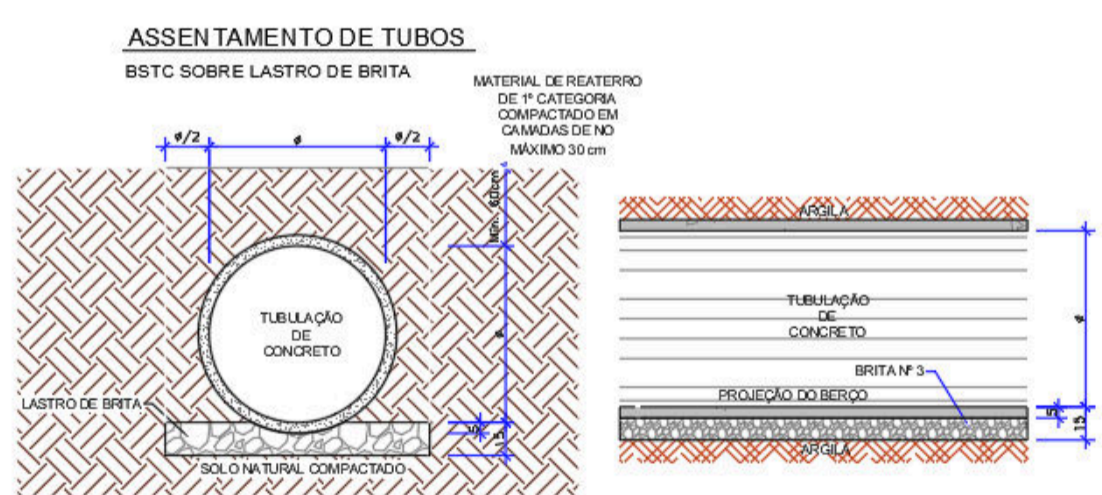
ASSENTAMENTO DE TUBOS

BSTC SOBRE LASTRO DE BRITA

MATERIAL DE REATERRO DE 1ª CATEGORIA COMPACTADO EM CAMADAS DE NO MÁXIMO 30 cm

ø/2

ø

ø/2

Mín. 60cm

ø

TUBULAÇÃO DE CONCRETO

LASTRO DE BRITA

30

15

SOLO NATURAL COMPACTADO

ARGILA

TUBULAÇÃO DE CONCRETO

BRITA Nº 3

PROJEÇÃO DO BERÇO

ARGILA

ø

5

15